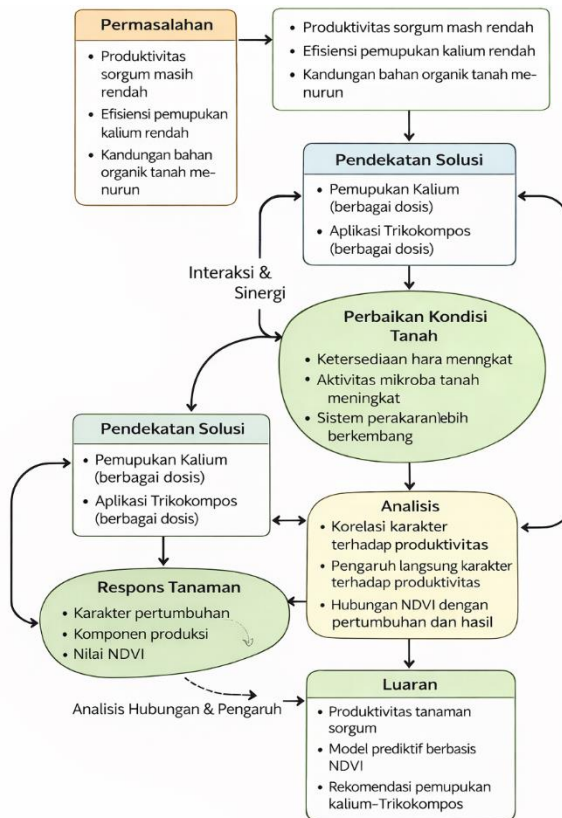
Permasalahan

• Produktivitas sorgum masih rendah
• Efisiensi pemupukan kalium rendah
• Kandungan bahan organik tanah menurun

• Produktivitas sorgum mash rendah
• Efisiensi pemupukan kalium rendah
• Kandungan bahan organik tanah menurun

Pendekatan Solusi

• Pemupukan Kalium (berbagai dosis)
• Aplikasi Trikokompos (berbagai dosis)

Interaksi & Sinergi

Perbaikan Kondisi Tanah

• Ketersediaan hara menngkat
• Aktivitas mikroba tanah meningkat
• Sistem perakaranlebih berkembang

Pendekatan Solusi

• Pemupukan Kalium (berbagai dosis)
• Aplikasi Trikokompos (berbagai dosis)

Analisis

• Korelasi karakter terhadap produktivitas
• Pengaruh langsung karakter terhadap produktivitas
• Hubungan NDVI dengan pertumbuhan dan hasil

Respons Tanaman

• Karakter pertumbuhan
• Komponen produksi
• Nilai NDVI

Analisis Hubungan & Pengaruh

Luaran

• Produktivitas tanaman sorgum
• Model prediktif berbasis NDVI
• Rekomendasi pemupukan kalium–Trikokompos